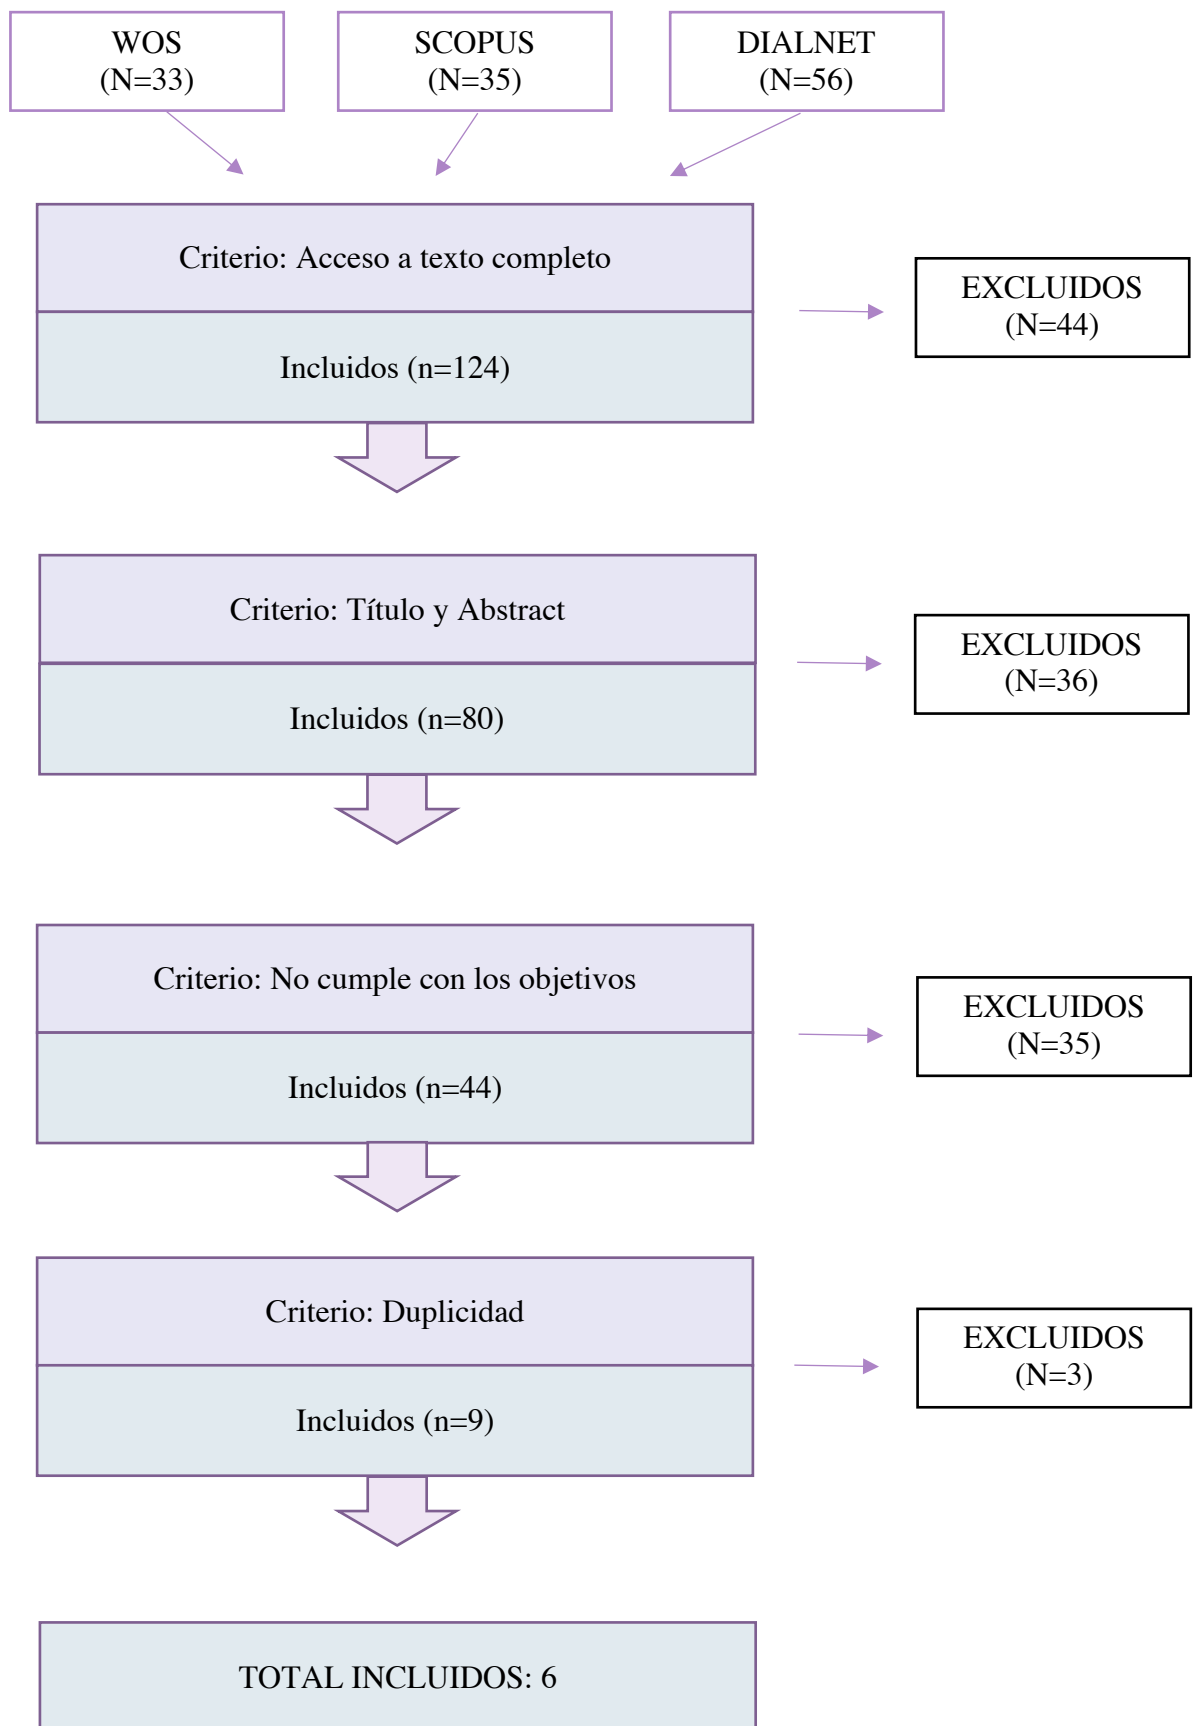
WOS
(N=33)

SCOPUS
(N=35)

DIALNET
(N=56)

Criterio: Acceso a texto completo

Incluidos (n=124)

EXCLUIDOS
(N=44)

Criterio: Título y Abstract

Incluidos (n=80)

EXCLUIDOS
(N=36)

Criterio: No cumple con los objetivos

Incluidos (n=44)

EXCLUIDOS
(N=35)

Criterio: Duplicidad

Incluidos (n=9)

EXCLUIDOS
(N=3)

TOTAL INCLUIDOS: 6